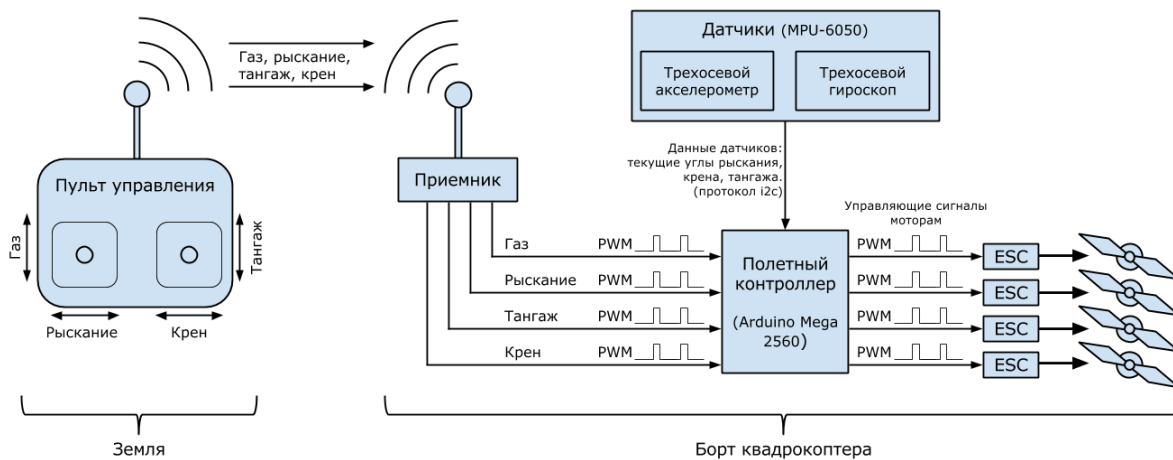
Газ, рыскание, тангаж, крен

Датчики (MPU-6050)

Трехосевой акселерометр

Трехосевой гироскоп

Пульт управления

Газ

Тангаж

Рыскание

Крен

Приемник

Данные датчиков: текущие углы рыскания, крена, тангажа. (протокол i2c)

Управляющие сигналы моторам

Газ PWM

Рыскание PWM

Тангаж PWM

Крен PWM

Полетный контроллер (Arduino Mega 2560)

PWM ESC

PWM ESC

PWM ESC

PWM ESC

Земля

Борт квадрокоптера